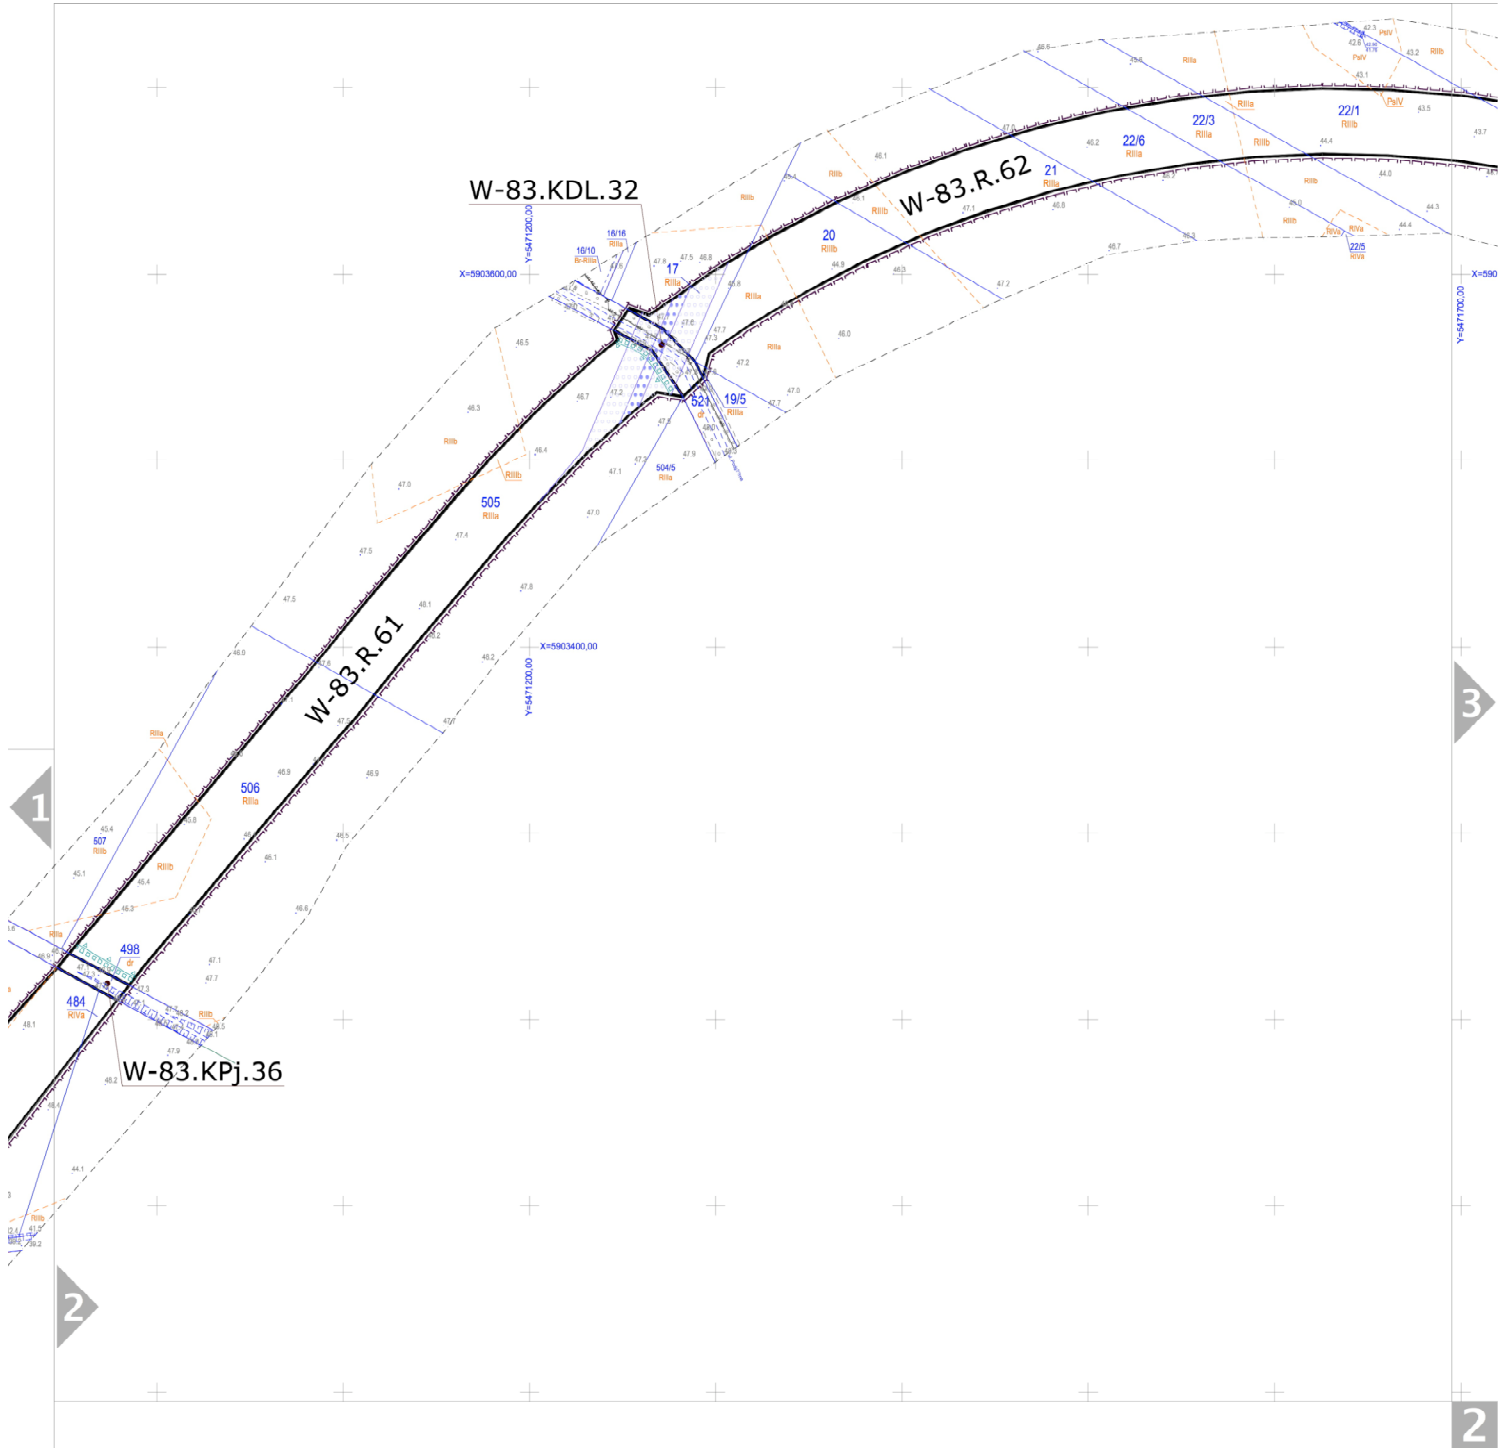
W-83.KDL.32

W-83.R.62

W-83.R.61

W-83.KPj.36

X=5903600,00
Y=5471200,00
X=5903400,00
Y=5471200,00
X=590
Y=5471400,00

16/16
RIIIa
16/10
B-RIIIa
17
RIIIa
20
RIIIb
21
RIIIa
22/6
RIIIa
22/3
RIIIa
22/1
RIIIb
22/5
RIVa
PsIV
PsV
RIIIb
RIIIa
521
dr
19/5
RIIIa
504/5
RIIIa
505
RIIIa
RIIIb
506
RIIIa
507
RIIIb
498
dr
484
RIVa
RIIIb
RIIIa

46.5
46.1
47.0
46.2
44.9
46.3
47.2
46.0
47.7
47.5
46.8
47.0
46.7
47.6
47.8
47.9
47.1
47.4
47.5
46.3
46.4
47.0
48.1
48.2
46.9
46.5
46.6
45.1
46.4
46.3
47.1
47.7
47.9
48.2
44.1
43.2
43.5
43.7
44.4
44.0
44.3
43.1

1
2
3
2